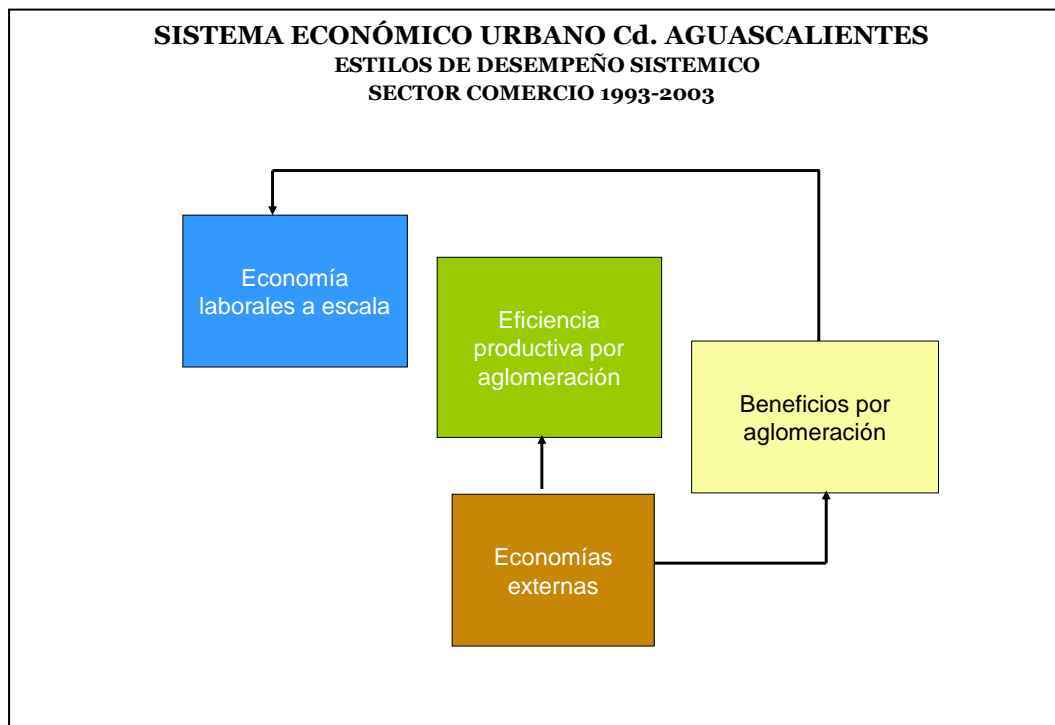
SISTEMA ECONÓMICO URBANO Cd. AGUASCALIENTES
ESTILOS DE DESEMPEÑO SISTEMICO
SECTOR COMERCIO 1993-2003

Economía laborales a escala

Eficiencia productiva por aglomeración

Beneficios por aglomeración

Economías externas